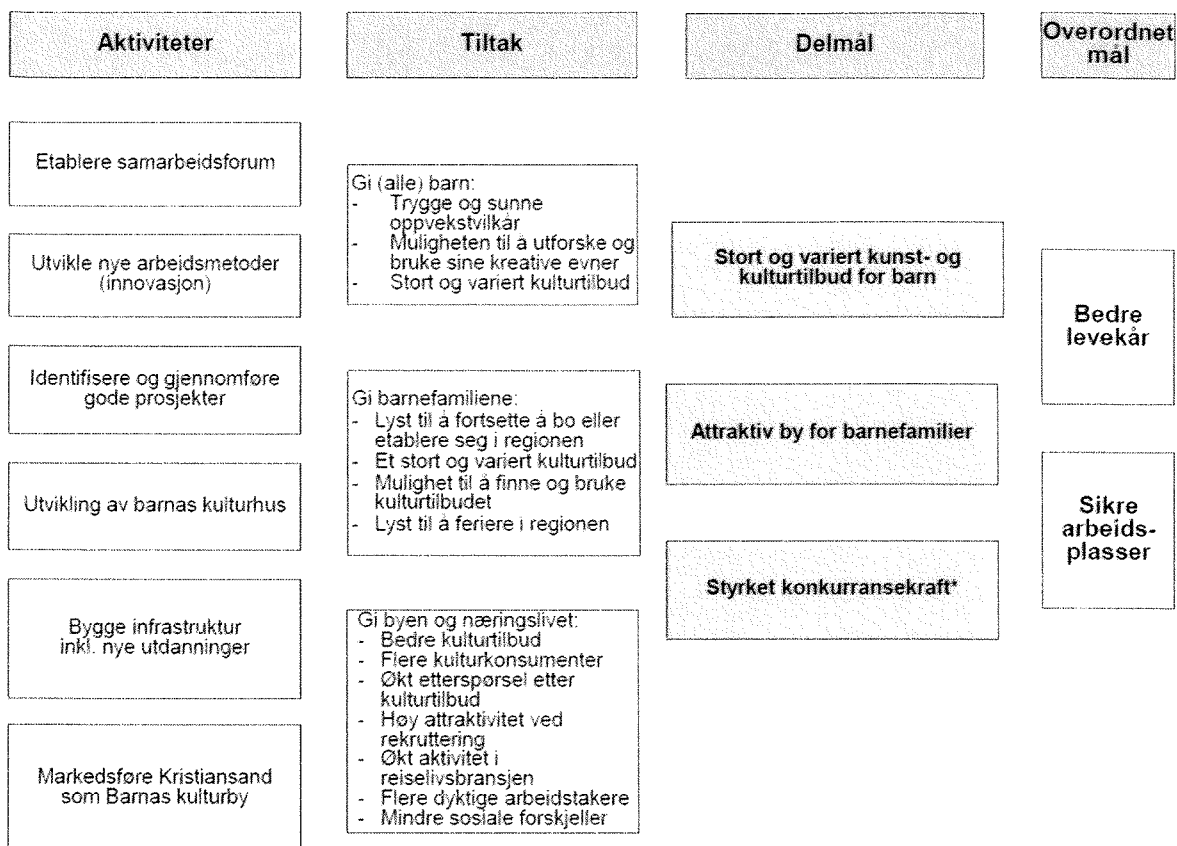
Aktiviteter

Tiltak

Delmål

Overordnet mål

Etablere samarbeidsforum

Utvikle nye arbeidsmetoder (innovasjon)

Identifisere og gjennomføre gode prosjekter

Utvikling av barnas kulturhus

Bygge infrastruktur inkl. nye utdanninger

Markedsføre Kristiansand som Barnas kulturby

Gi (alle) barn:
- Trygge og sunne oppvekstvilkår
- Muligheten til å utforske og bruke sine kreative evner
- Stort og variert kulturtilbud

Gi barnefamiliene:
- Lyst til å fortsette å bo eller etablere seg i regionen
- Et stort og variert kulturtilbud
- Mulighet til å finne og bruke kulturtilbudet
- Lyst til å feriere i regionen

Gi byen og næringslivet:
- Bedre kulturtilbud
- Flere kulturkonsumenter
- Økt etterspørsel etter kulturtilbud
- Høy attraktivitet ved rekruttering
- Økt aktivitet i reiselivsbransjen
- Flere dyktige arbeidstakere
- Mindre sosiale forskjeller

Stort og variert kunst- og kulturtilbud for barn

Attraktiv by for barnefamilier

Styrket konkurransekraft*

Bedre levekår

Sikre arbeidsplasser